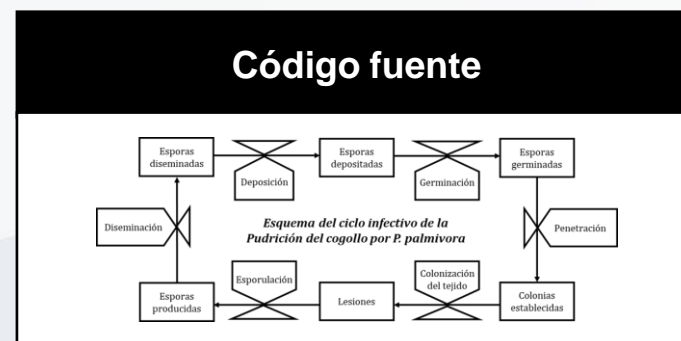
Código fuente

Esporas diseminadas

Deposición

Esporas depositadas

Germinación

Esporas germinadas

Diseminación

Esquema del ciclo infectivo de la Pudrición del cogollo por P. palmivora

Penetración

Esporulación

Colonización del tejido

Esporas producidas

Lesiones

Colonias establecidas